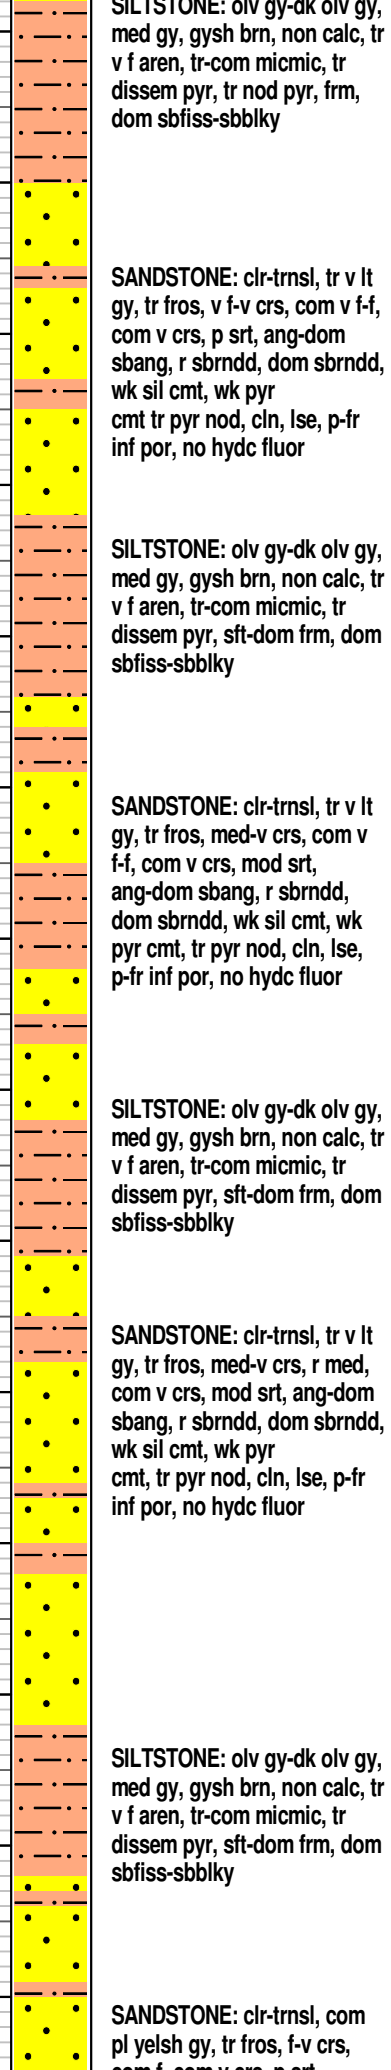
SILTSTONE: olv gy-dk olv gy, med gy, gysh brn, non calc, tr v f aren, tr-com micmic, tr dissem pyr, tr nod pyr, frm, dom sbfiss-sbblky

SANDSTONE: clr-trnsl, tr v lt gy, tr fros, v f-v crs, com v f-f, com v crs, p srt, ang-dom sbang, r sbrndd, dom sbrndd, wk sil cmt, wk pyr cmt tr pyr nod, cln, lse, p-fr inf por, no hydc fluor

SILTSTONE: olv gy-dk olv gy, med gy, gysh brn, non calc, tr v f aren, tr-com micmic, tr dissem pyr, sft-dom frm, dom sbfiss-sbblky

SANDSTONE: clr-trnsl, tr v lt gy, tr fros, med-v crs, com v f-f, com v crs, mod srt, ang-dom sbang, r sbrndd, dom sbrndd, wk sil cmt, wk pyr cmt, tr pyr nod, cln, lse, p-fr inf por, no hydc fluor

SILTSTONE: olv gy-dk olv gy, med gy, gysh brn, non calc, tr v f aren, tr-com micmic, tr dissem pyr, sft-dom frm, dom sbfiss-sbblky

SANDSTONE: clr-trnsl, tr v lt gy, tr fros, med-v crs, r med, com v crs, mod srt, ang-dom sbang, r sbrndd, dom sbrndd, wk sil cmt, wk pyr cmt, tr pyr nod, cln, lse, p-fr inf por, no hydc fluor

SILTSTONE: olv gy-dk olv gy, med gy, gysh brn, non calc, tr v f aren, tr-com micmic, tr dissem pyr, sft-dom frm, dom sbfiss-sbblky

SANDSTONE: clr-trnsl, com pl yelsh gy, tr fros, f-v crs, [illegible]